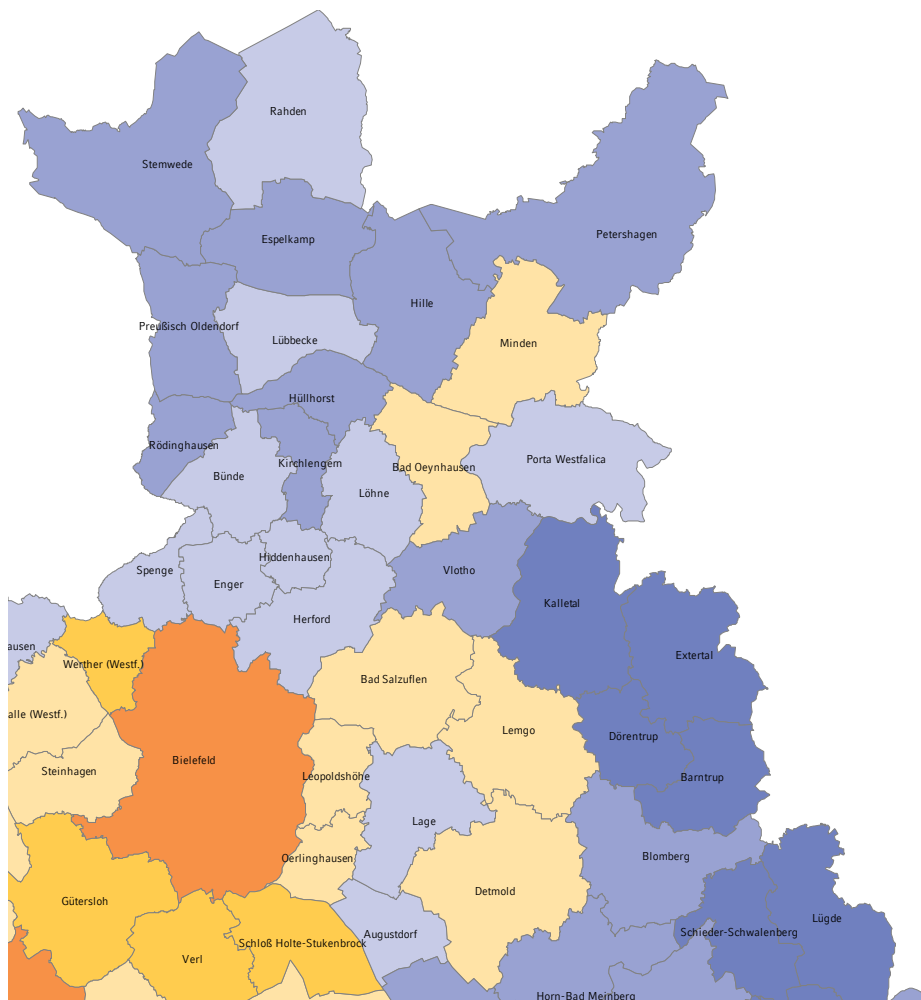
Rahden

Stemwede

Espelkamp

Petershagen

Hille

Minden

Preußisch Oldendorf

Lübbecke

Hüllhorst

Rödinghausen

Kirchlengern

Bad Oeynhausen

Porta Westfalica

Bünde

Löhne

Hiddenhausen

Spenge

Enger

Vlotho

Kalletal

hausen

Herford

Werther (Westf.)

Extertal

Bad Salzuflen

alle (Westf.)

Lemgo

Dörentrup

Steinhagen

Bielefeld

Leopoldshöhe

Barntrup

Lage

Oerlinghausen

Blomberg

Detmold

Gütersloh

Lügde

Augustdorf

Schieder-Schwalenberg

Verl

Schloß Holte-Stukenbrock

Horn-Bad Meinberg